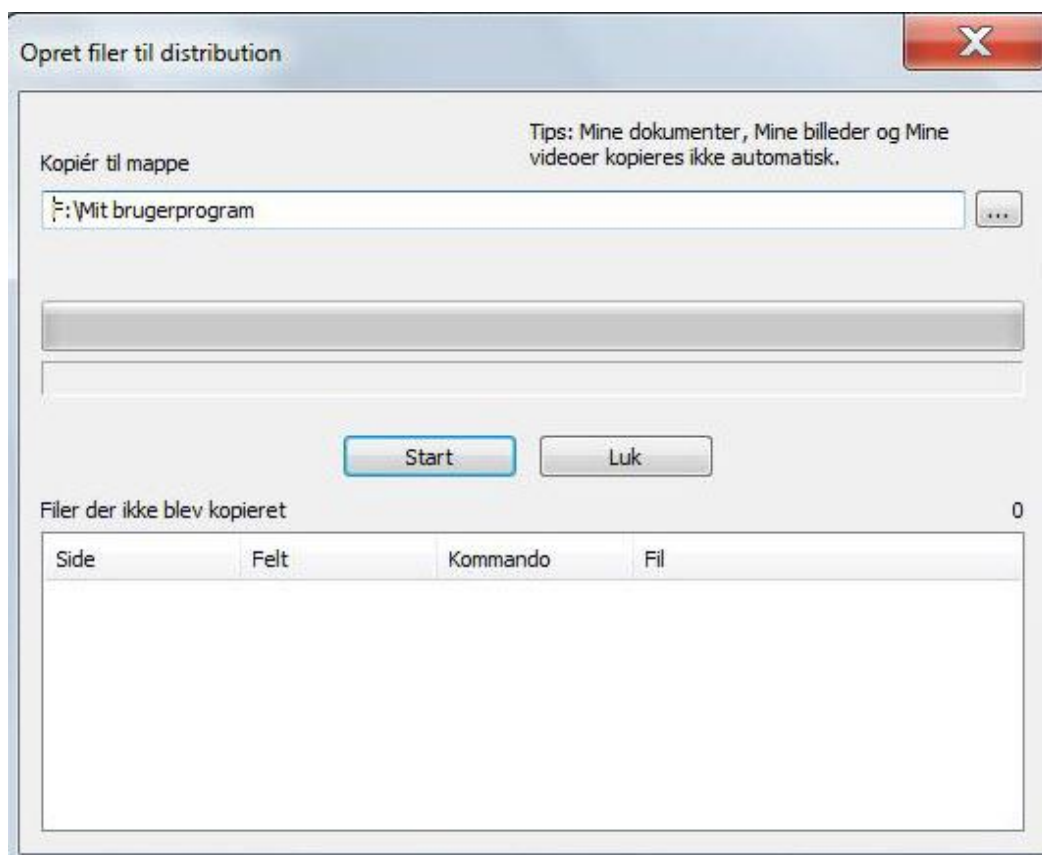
Opret filer til distribution

Tips: Mine dokumenter, Mine billeder og Mine videoer kopieres ikke automatisk.

Kopiér til mappe

F:\Mit brugerprogram

...

Start

Luk

Filer der ikke blev kopieret

0

| Side | Felt | Kommando | Fil |
|---|---|---|---|